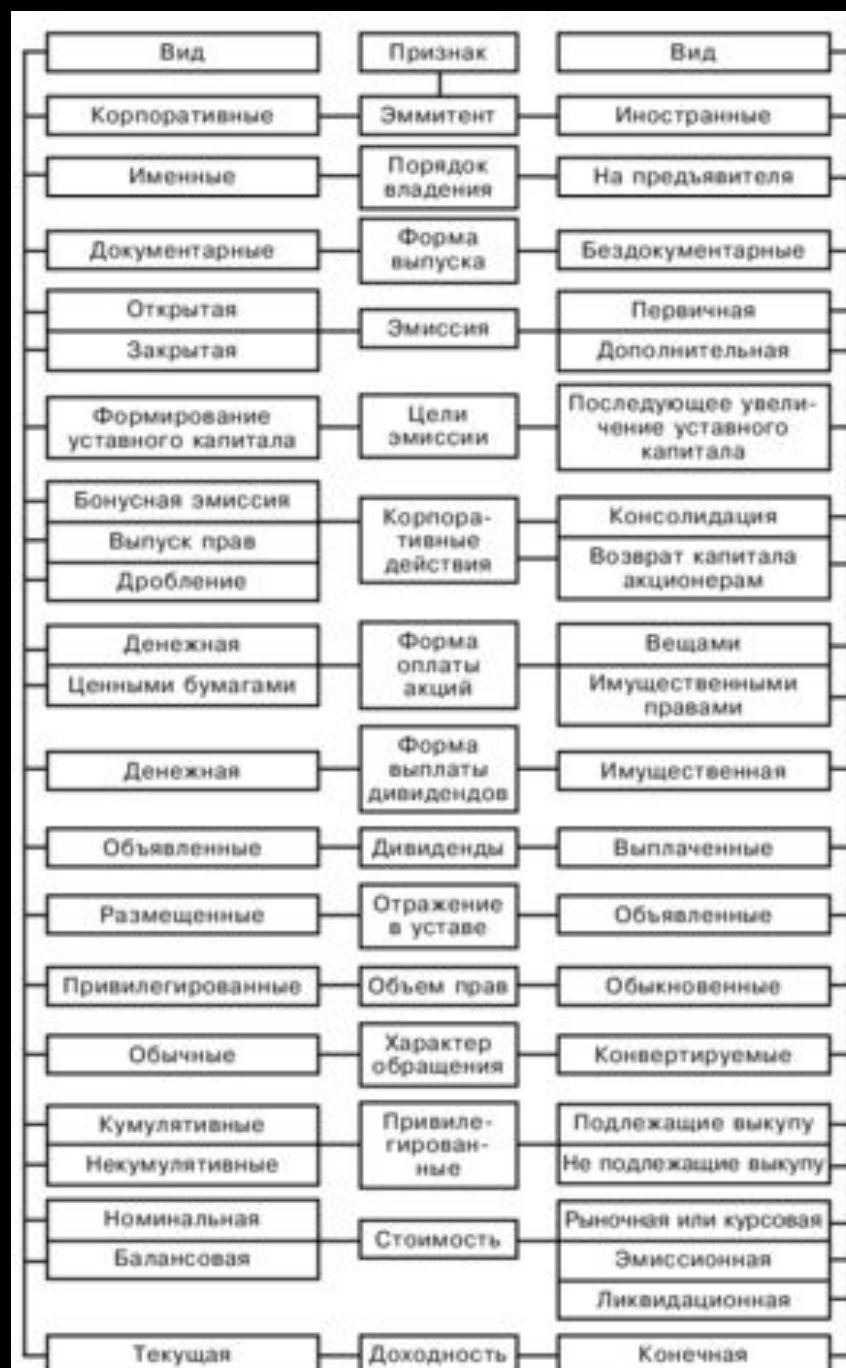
| Вид | Признак | Вид |
|---|---|---|
| Корпоративные | Эммитент | Иностранные |
| Именные | Порядок владения | На предъявителя |
| Документарные | Форма выпуска | Бездокументарные |
| Открытая<br>Закрытая | Эмиссия | Первичная<br>Дополнительная |
| Формирование уставного капитала | Цели эмиссии | Последующее увеличение уставного капитала |
| Бонусная эмиссия<br>Выпуск прав<br>Дробление | Корпоративные действия | Консолидация<br>Возврат капитала акционерам |
| Денежная<br>Ценными бумагами | Форма оплаты акций | Вещами<br>Имущественными правами |
| Денежная | Форма выплаты дивидендов | Имущественная |
| Объявленные | Дивиденды | Выплаченные |
| Размещенные | Отражение в уставе | Объявленные |
| Привилегированные | Объем прав | Обыкновенные |
| Обычные | Характер обращения | Конвертируемые |
| Кумулятивные<br>Некумулятивные | Привилегированные | Подлежащие выкупу<br>Не подлежащие выкупу |
| Номинальная<br>Балансовая | Стоимость | Рыночная или курсовая<br>Эмиссионная<br>Ликвидационная |
| Текущая | Доходность | Конечная |